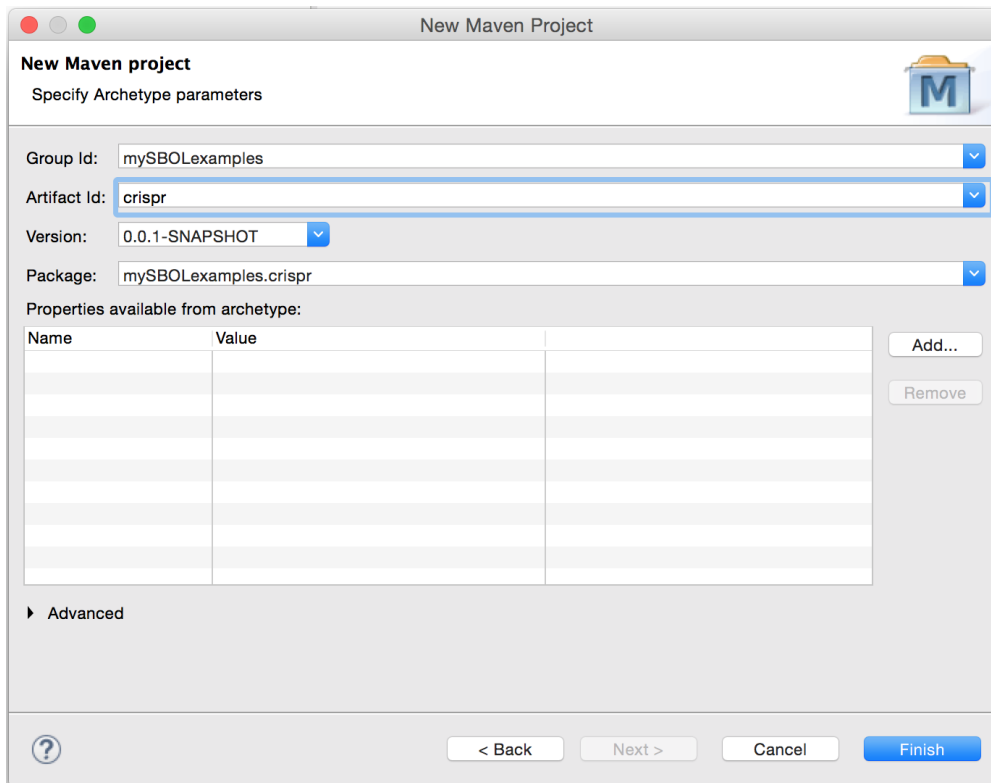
New Maven Project

New Maven project
Specify Archetype parameters

M

Group Id: mySBOLexamples
Artifact Id: crispr
Version: 0.0.1-SNAPSHOT
Package: mySBOLexamples.crispr

Properties available from archetype:

| Name | Value |  |
|---|---|---|

Add...
Remove

Advanced

?
< Back
Next >
Cancel
Finish